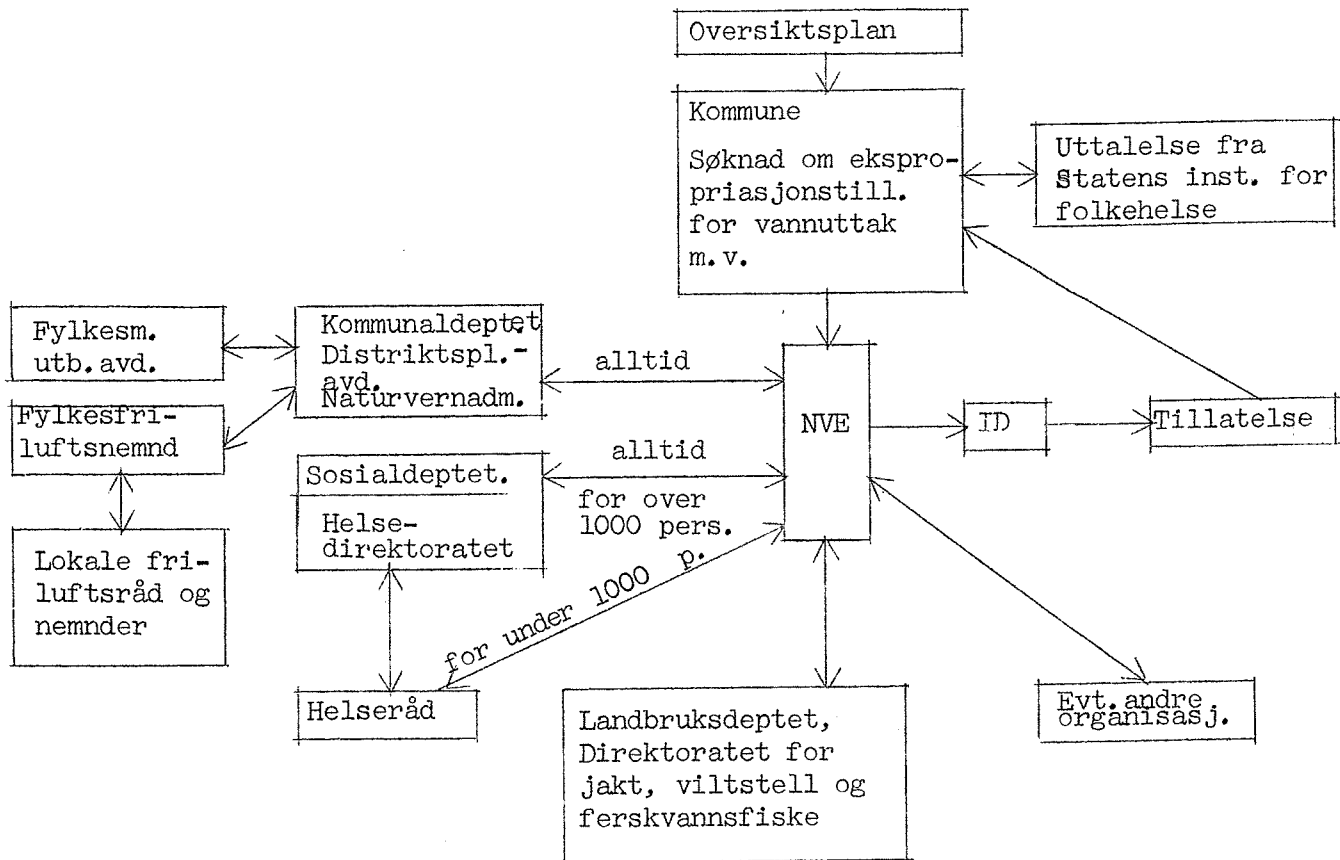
Oversiktsplan

Kommune

Søknad om ekspropriasjonstill. for vannuttak m.v.

Uttalelse fra Statens inst. for folkehelse

Fylkesm. utb. avd.

Kommunaldeptet Distriktspl.-avd. Naturvernadm.

alltid

NVE

ID

Tillatelse

Fylkesfriluftsnemnd

Sosialdeptet.

Helsedirektoratet

alltid

for over 1000 pers.

Lokale friluftsråd og nemnder

for under 1000 p.

Helseråd

Landbruksdeptet, Direktoratet for jakt, viltstell og ferskvannsfiske

Evt. andre organisasj.